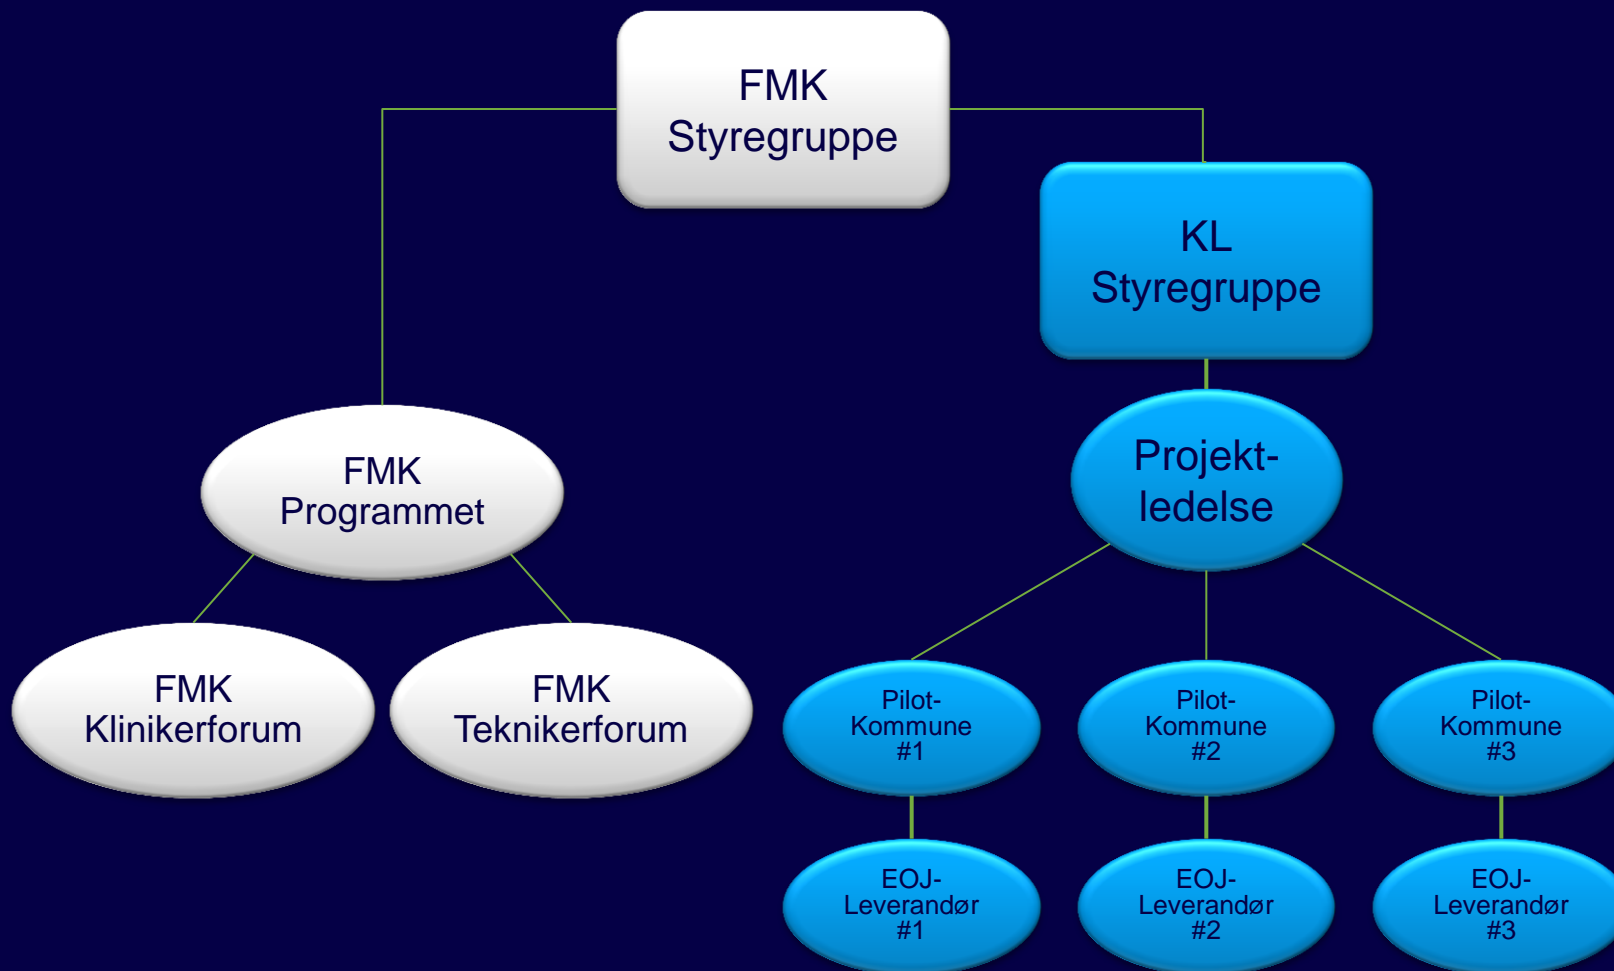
FMK
Styregruppe

KL
Styregruppe

FMK
Programmet

Projektledelse

FMK
Klinikerforum

FMK
Teknikerforum

Pilot-Kommune
#1

Pilot-Kommune
#2

Pilot-Kommune
#3

EOJ-Leverandør
#1

EOJ-Leverandør
#2

EOJ-Leverandør
#3